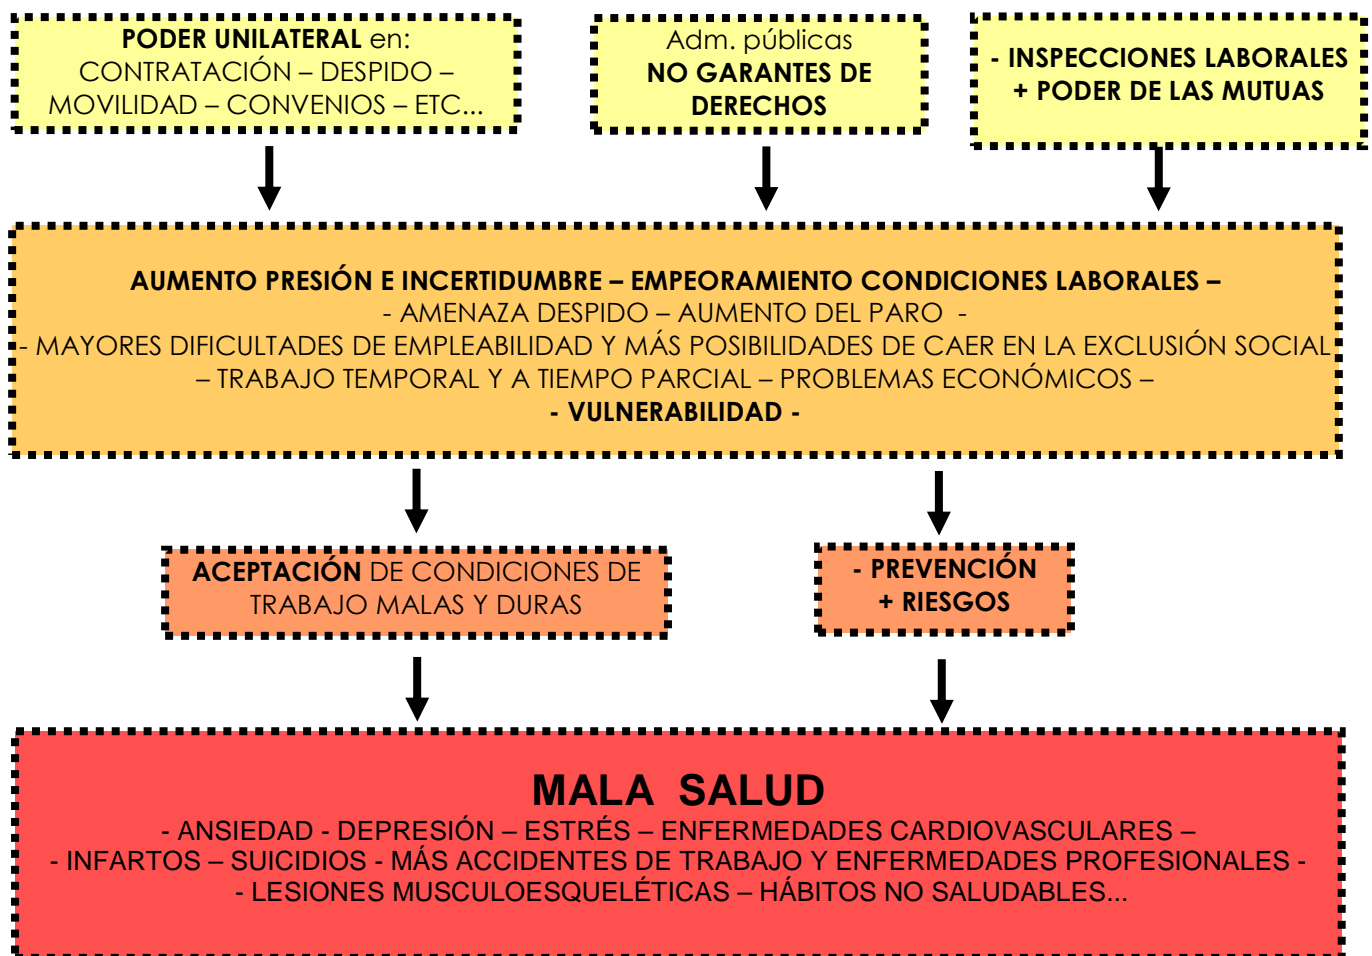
PODER UNILATERAL en: CONTRATACIÓN – DESPIDO – MOVILIDAD – CONVENIOS – ETC...

Adm. públicas NO GARANTES DE DERECHOS

- INSPECCIONES LABORALES + PODER DE LAS MUTUAS

AUMENTO PRESIÓN E INCERTIDUMBRE – EMPEORAMIENTO CONDICIONES LABORALES –
- AMENAZA DESPIDO – AUMENTO DEL PARO -
- MAYORES DIFICULTADES DE EMPLEABILIDAD Y MÁS POSIBILIDADES DE CAER EN LA EXCLUSIÓN SOCIAL
– TRABAJO TEMPORAL Y A TIEMPO PARCIAL – PROBLEMAS ECONÓMICOS –
- VULNERABILIDAD -

ACEPTACIÓN DE CONDICIONES DE TRABAJO MALAS Y DURAS

- PREVENCIÓN + RIESGOS

MALA SALUD
- ANSIEDAD - DEPRESIÓN – ESTRÉS – ENFERMEDADES CARDIOVASCULARES –
- INFARTOS – SUICIDIOS - MÁS ACCIDENTES DE TRABAJO Y ENFERMEDADES PROFESIONALES -
- LESIONES MUSCULOESQUELÉTICAS – HÁBITOS NO SALUDABLES...